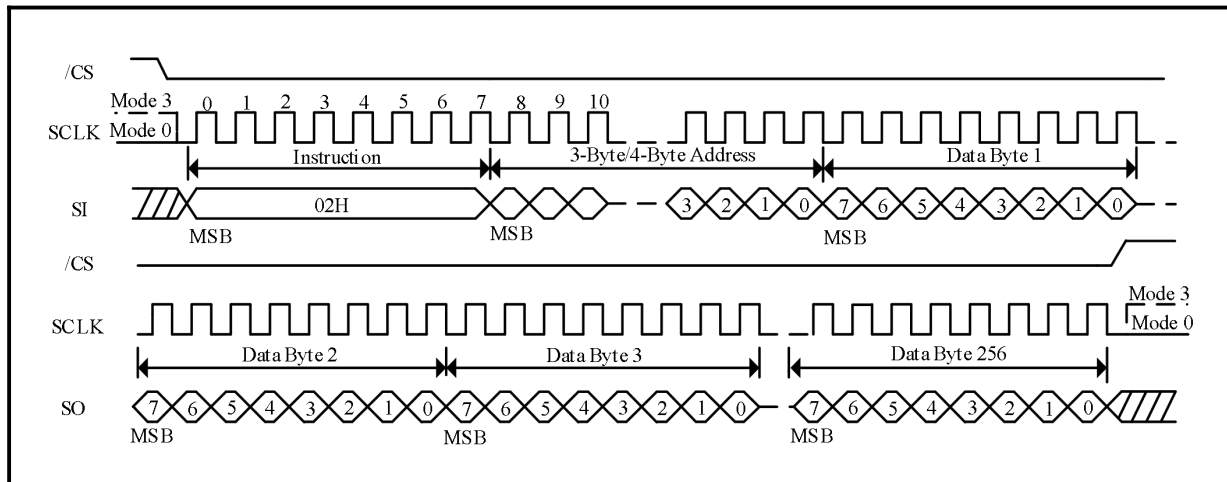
/CS

Mode 3
Mode 0
SCLK
0 1 2 3 4 5 6 7 8 9 10

Instruction
3-Byte/4-Byte Address
Data Byte 1

SI
02H
3 2 1 0 7 6 5 4 3 2 1 0
MSB
MSB
MSB

/CS

SCLK
Mode 3
Mode 0

Data Byte 2
Data Byte 3
Data Byte 256

SO
7 6 5 4 3 2 1 0 7 6 5 4 3 2 1 0 7 6 5 4 3 2 1 0
MSB
MSB
MSB